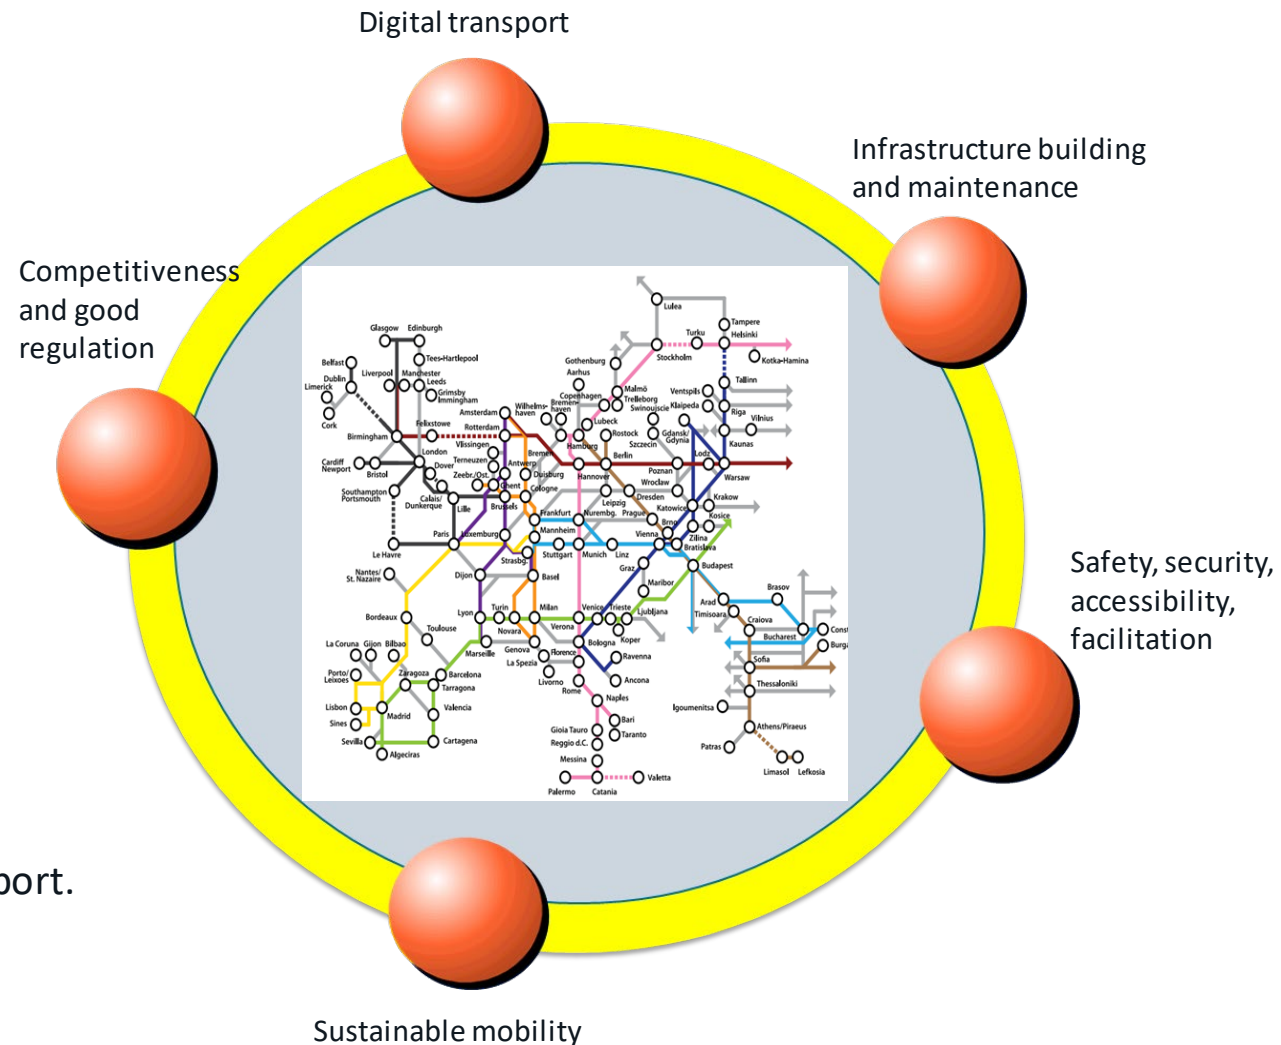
Digital transport

Infrastructure building and maintenance

Competitiveness and good regulation

Safety, security, accessibility, facilitation

Sustainable mobility

port.

Lulea
Tampere
Helsinki
Turku
Stockholm
Kotka-Hamina
Tallinn
Glasgow
Edinburgh
Tees-Hartlepool
Belfast
Dublin
Limerick
Liverpool
Manchester
Leeds
Grimsby
Immingham
Cork
Birmingham
Felixstowe
London
Cardiff
Newport
Bristol
Southampton
Portsmouth
Dover
Calais/
Dunkerque
Lille
Vlissingen
Terneuzen
Zeebr./Ost.
Ghent
Antwerp
Rotterdam
Amsterdam
Wilhelms-
haven
Bremen
Bremer-
haven
Hamburg
Gothenburg
Aarhus
Copenhagen
Malmö
Trelleborg
Swinoujscie
Lubeck
Rostock
Szczecin
Gdansk
Gdynia
Klaipeda
Ventspils
Riga
Vilnius
Kaunas
Berlin
Poznan
Lodz
Warsaw
Hannover
Duisburg
Cologne
Brussels
Le Havre
Paris
Luxemburg
Frankfurt
Mannheim
Leipzig
Dresden
Wroclaw
Krakow
Katowice
Kosice
Nuremberg
Prague
Brno
Zilina
Bratislava
Vienna
Linz
Stuttgart
Munich
Strasbg.
Basel
Dijon
Nantes/
St. Nazaire
Bordeaux
Lyon
Turin
Milan
Novara
Genova
Verona
Venice
Trieste
Ljubljana
Koper
Graz
Maribor
Budapest
Arad
Timisoara
Craiova
Bucharest
Brasov
Const
Burg
Sofia
Thessaloniki
Toulouse
Marseille
La Spezia
Bologna
Florence
Ravenna
Livorno
Ancona
Rome
Naples
Bari
Taranto
Gioia Tauro
Reggio d.C.
Messina
Palermo
Catania
Valletta
Igoumenitsa
Athens/Piraeus
Patras
Limasol
Lefkosia
La Coruna
Gijon
Bilbao
Porto/
Leixoes
Zaragoza
Barcelona
Tarragona
Lisbon
Sines
Madrid
Valencia
Sevilla
Algeciras
Cartagena